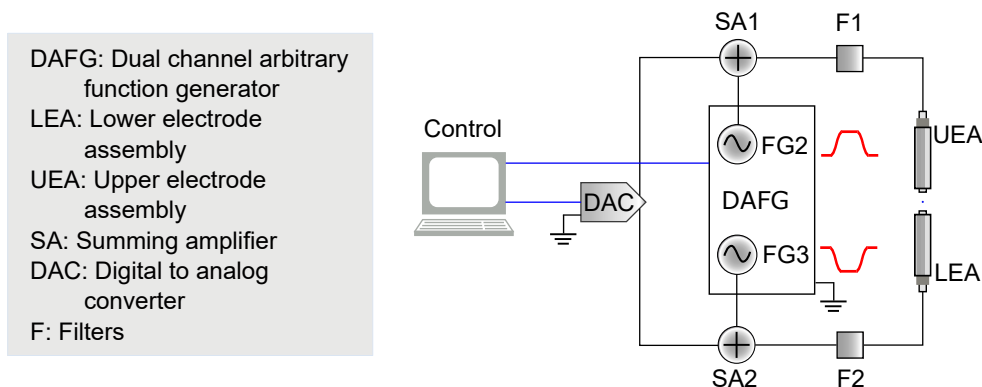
DAFG: Dual channel arbitrary function generator
LEA: Lower electrode assembly
UEA: Upper electrode assembly
SA: Summing amplifier
DAC: Digital to analog converter
F: Filters

Control

SA1
F1
FG2
UEA
DAC
DAFG
FG3
LEA
SA2
F2